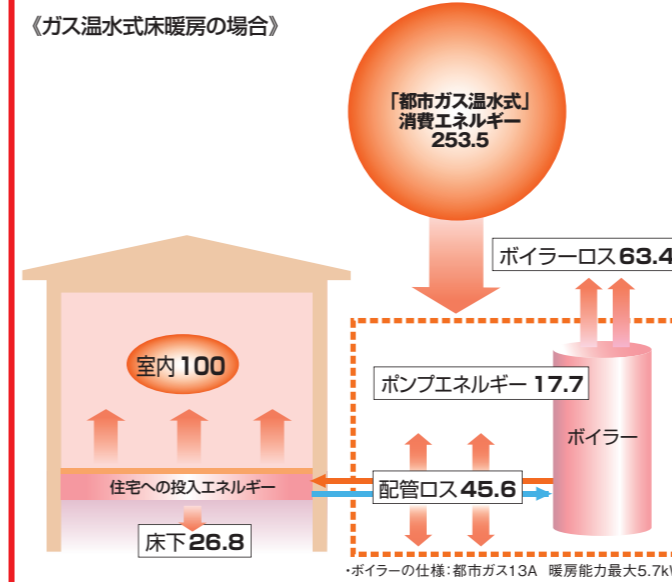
《ガス温水式床暖房の場合》

「都市ガス温水式」
消費エネルギー
253.5

ボイラーロス63.4

室内100

ポンプエネルギー 17.7

ボイラー

住宅への投入エネルギー

配管ロス45.6

床下26.8

・ボイラーの仕様：都市ガス13A　暖房能力最大5.7k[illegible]